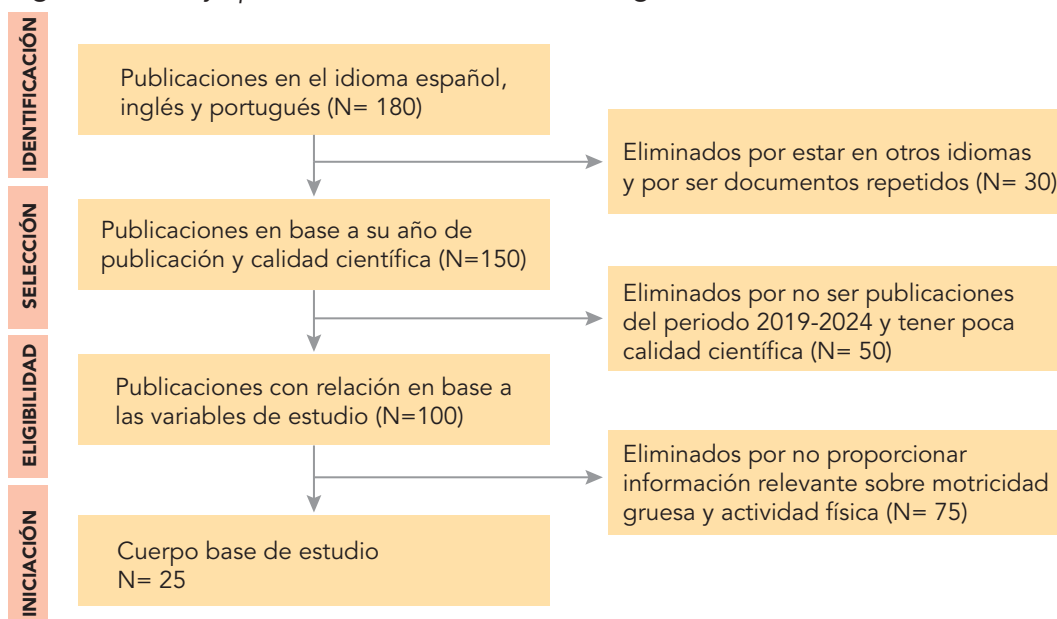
IDENTIFICACIÓN

Publicaciones en el idioma español, inglés y portugués (N= 180)

Eliminados por estar en otros idiomas y por ser documentos repetidos (N= 30)

SELECCIÓN

Publicaciones en base a su año de publicación y calidad científica (N=150)

Eliminados por no ser publicaciones del periodo 2019-2024 y tener poca calidad científica (N= 50)

ELIGIBILIDAD

Publicaciones con relación en base a las variables de estudio (N=100)

Eliminados por no proporcionar información relevante sobre motricidad gruesa y actividad física (N= 75)

INICIACIÓN

Cuerpo base de estudio N= 25